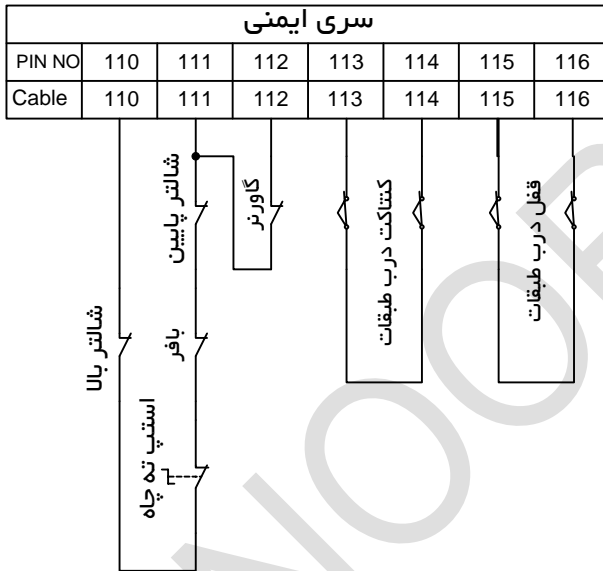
| سری ایمنی | | | | | | | |
|---|---|---|---|---|---|---|---|
| PIN NO | 110 | 111 | 112 | 113 | 114 | 115 | 116 |
| Cable | 110 | 111 | 112 | 113 | 114 | 115 | 116 |

شالتر پایین
گاورنر
کنتاکت درب طبقات
قفل درب طبقات
شالتر بالا
بافر
استپ ته چاه